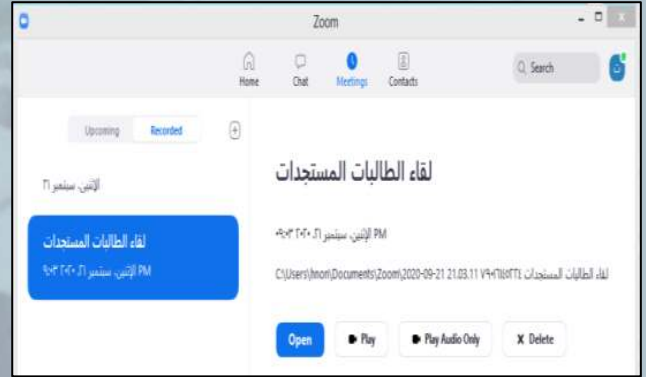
Zoom

Home
Chat
Meetings
Contacts
Search

Upcoming
Recorded

الإثنين، سبتمبر ٢١

لقاء الطالبات المستجدات
PM الإثنين، سبتمبر ٢١، ٢٠٢٠ ٩:٠٣

لقاء الطالبات المستجدات

PM الإثنين، سبتمبر ٢١، ٢٠٢٠ ٩:٠٣

C:\Users\hnon\Documents\Zoom\2020-09-21 21.03.11 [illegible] لقاء الطالبات المستجدات

Open
Play
Play Audio Only
Delete